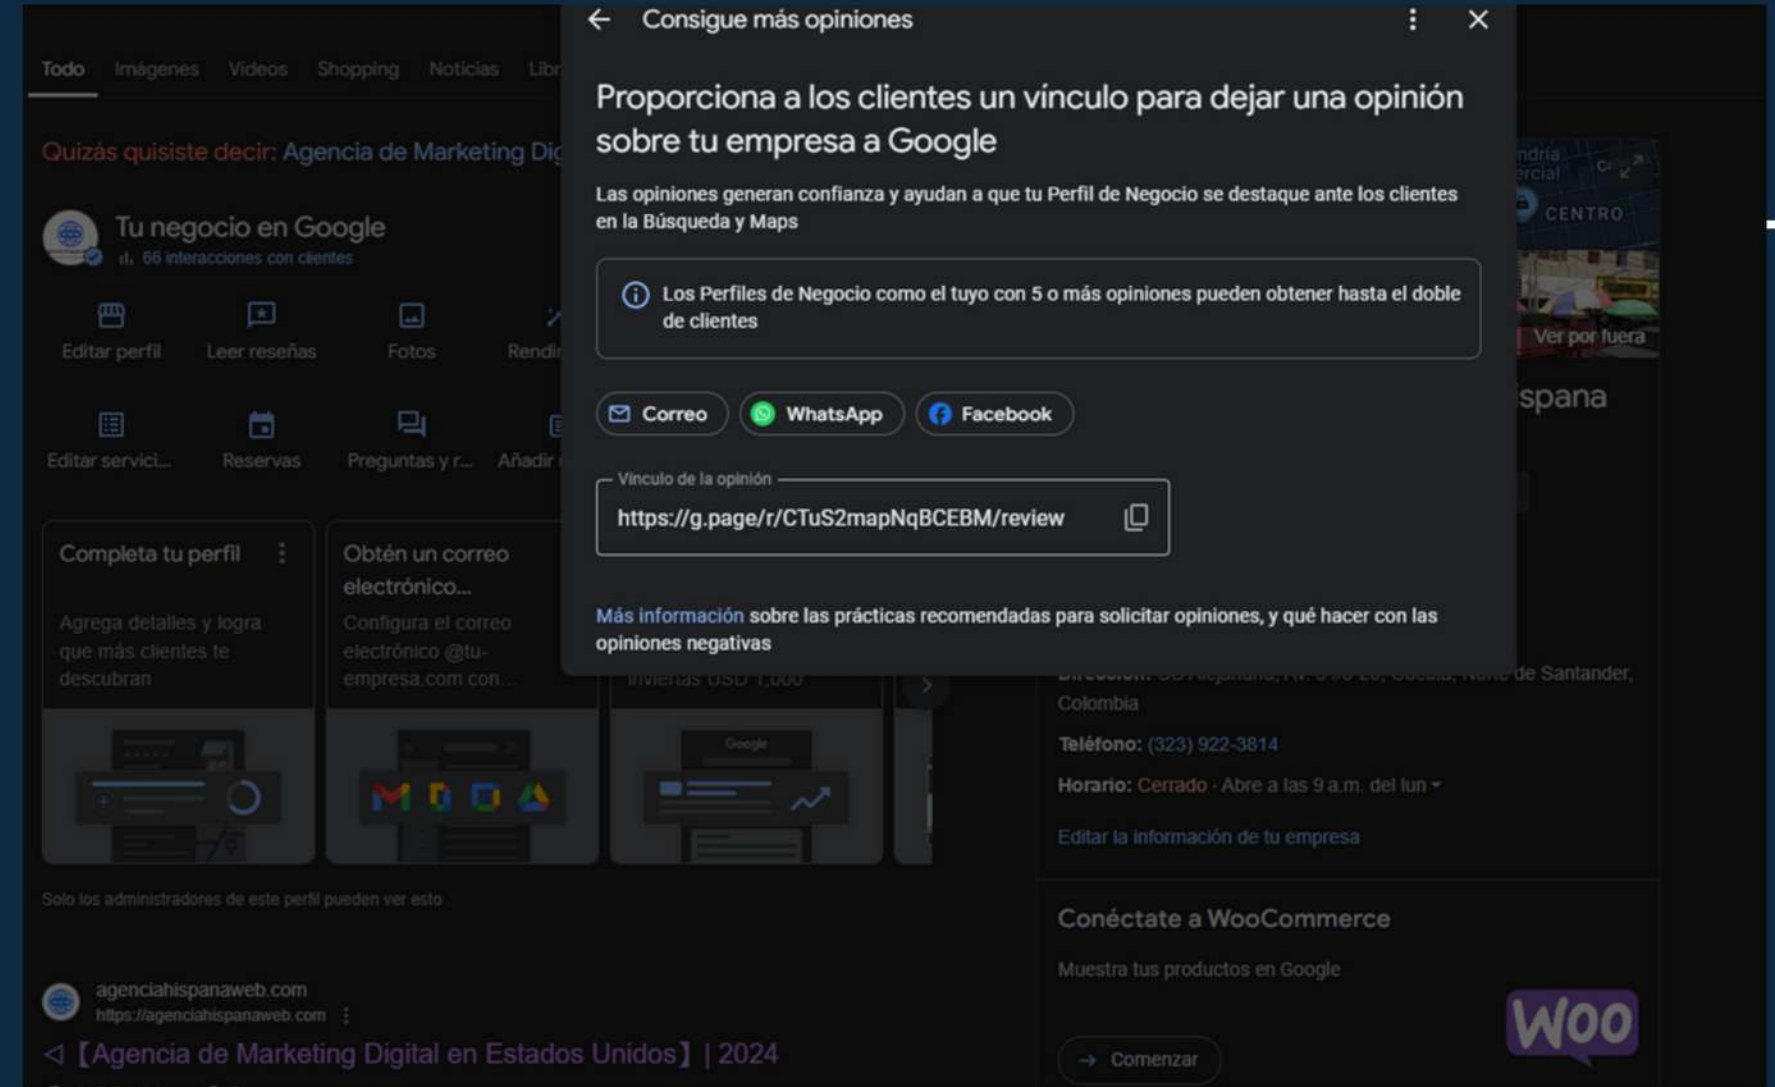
Todo Imágenes Videos Shopping Noticias Libr

Quizás quisiste decir: Agencia de Marketing Dig

Tu negocio en Google
66 interacciones con clientes

Editar perfil Leer reseñas Fotos Rendi

Editar servici... Reservas Preguntas y r... Añadir

Completa tu perfil
Agrega detalles y logra que más clientes te descubran

Obtén un correo electrónico...
Configura el correo electrónico @tu-empresa.com con...

inviertas USD 1,000

Solo los administradores de este perfil pueden ver esto

agenciahispanaweb.com
https://agenciahispanaweb.com

【Agencia de Marketing Digital en Estados Unidos】| 2024

← Consigue más opiniones

Proporciona a los clientes un vínculo para dejar una opinión sobre tu empresa a Google

Las opiniones generan confianza y ayudan a que tu Perfil de Negocio se destaque ante los clientes en la Búsqueda y Maps

Los Perfiles de Negocio como el tuyo con 5 o más opiniones pueden obtener hasta el doble de clientes

Correo WhatsApp Facebook

Vínculo de la opinión
https://g.page/r/CTuS2mapNqBCEBM/review

Más información sobre las prácticas recomendadas para solicitar opiniones, y qué hacer con las opiniones negativas

CENTRO
Ver por fuera
spana

de Santander, Colombia

Teléfono: (323) 922-3814

Horario: Cerrado · Abre a las 9 a.m. del lun

Editar la información de tu empresa

Conéctate a WooCommerce
Muestra tus productos en Google

Comenzar

Woo